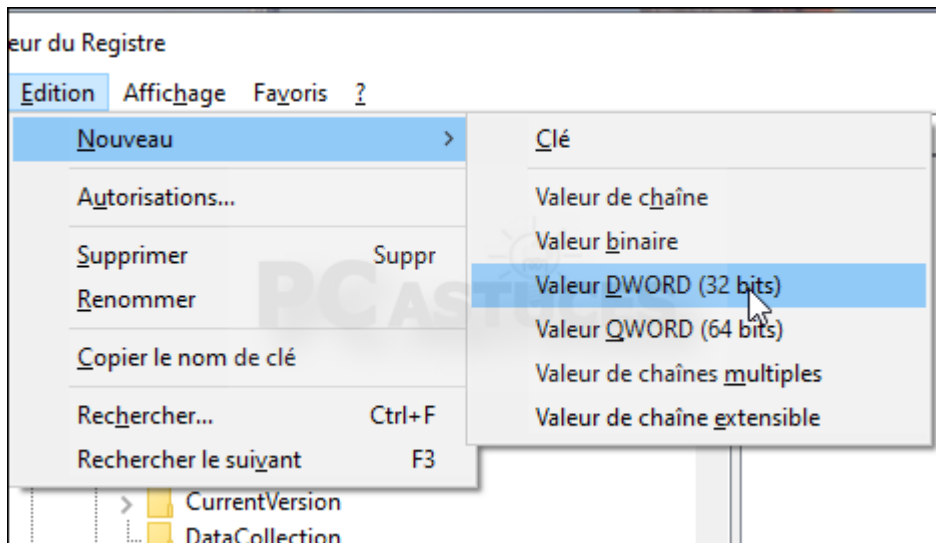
eur du Registre

Edition Affichage Favoris ?

Nouveau >

Autorisations...

Supprimer Suppr

Renommer

Copier le nom de clé

Rechercher... Ctrl+F

Rechercher le suivant F3

Clé

Valeur de chaîne

Valeur binaire

Valeur DWORD (32 bits)

Valeur QWORD (64 bits)

Valeur de chaînes multiples

Valeur de chaîne extensible

PC ASTUCES

CurrentVersion

DataCollection